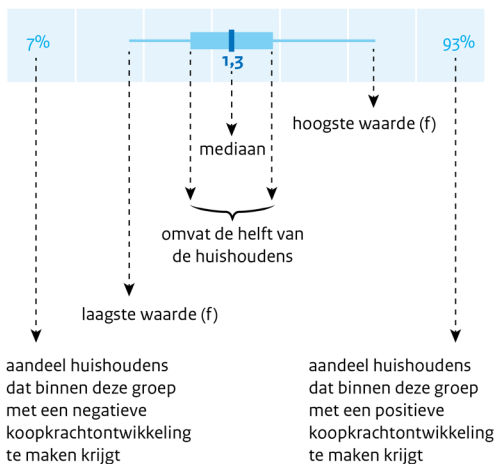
7%

1,3

93%

hoogste waarde (f)

mediaan

omvat de helft van de huishoudens

laagste waarde (f)

aandeel huishoudens dat binnen deze groep met een negatieve koopkrachtontwikkeling te maken krijgt

aandeel huishoudens dat binnen deze groep met een positieve koopkrachtontwikkeling te maken krijgt